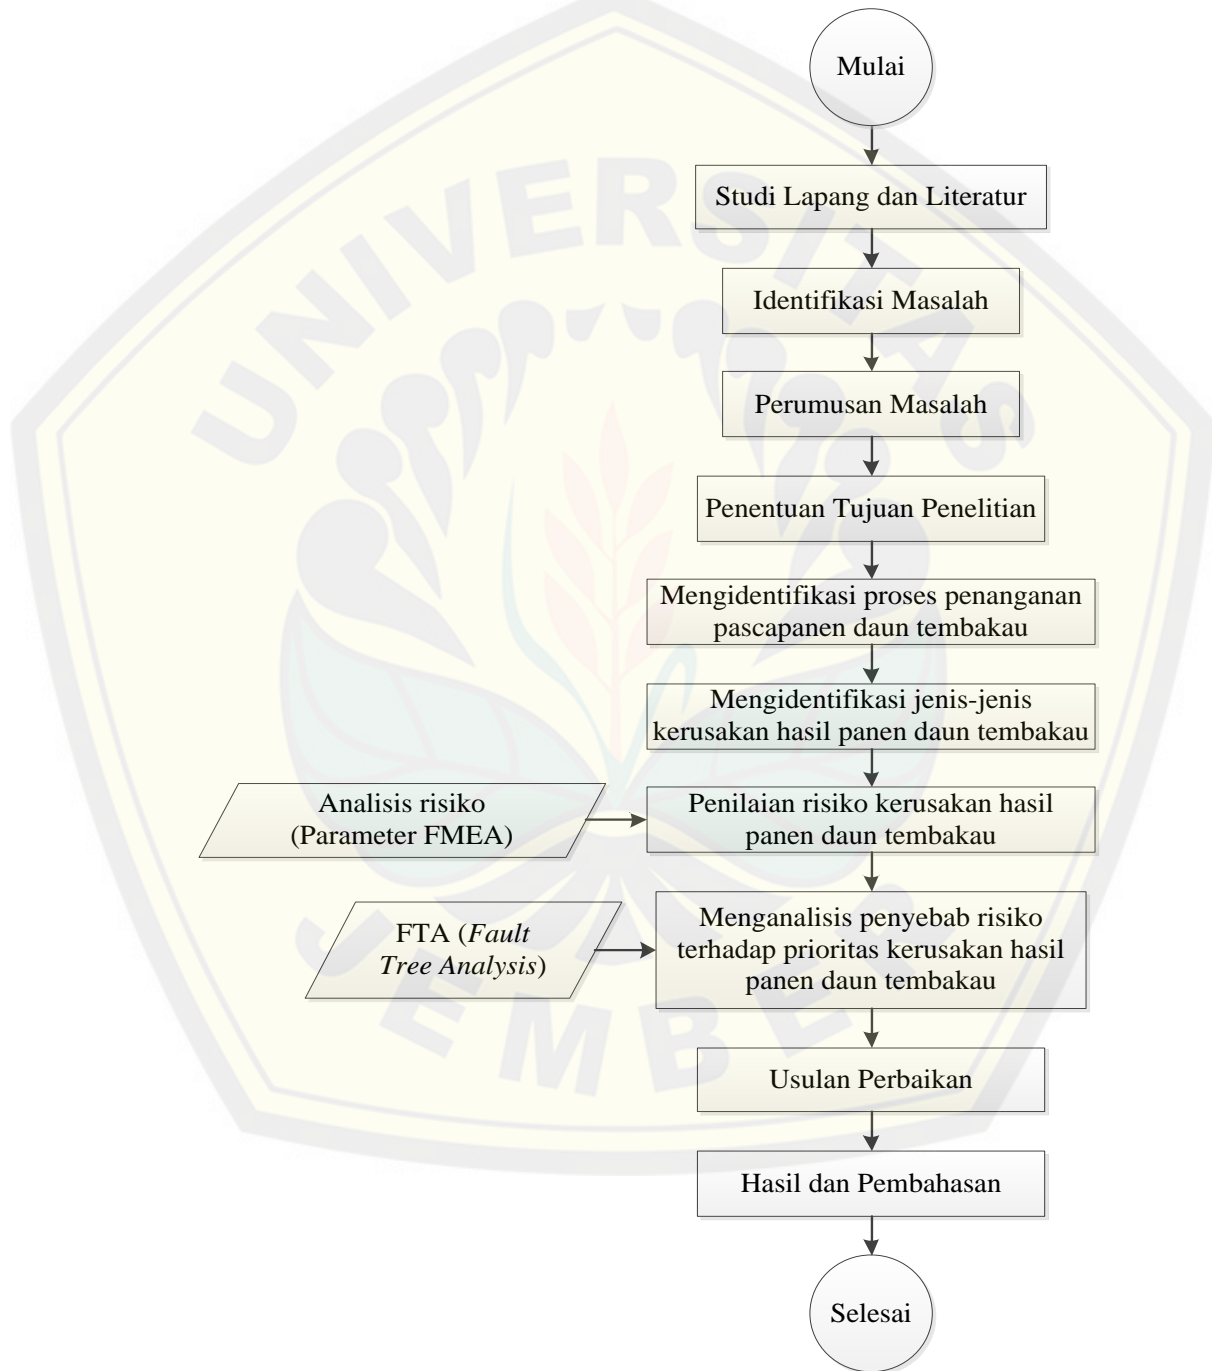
Mulai

Studi Lapang dan Literatur

Identifikasi Masalah

Perumusan Masalah

Penentuan Tujuan Penelitian

Mengidentifikasi proses penanganan pascapanen daun tembakau

Mengidentifikasi jenis-jenis kerusakan hasil panen daun tembakau

Analisis risiko (Parameter FMEA)

Penilaian risiko kerusakan hasil panen daun tembakau

FTA (*Fault Tree Analysis*)

Menganalisis penyebab risiko terhadap prioritas kerusakan hasil panen daun tembakau

Usulan Perbaikan

Hasil dan Pembahasan

Selesai